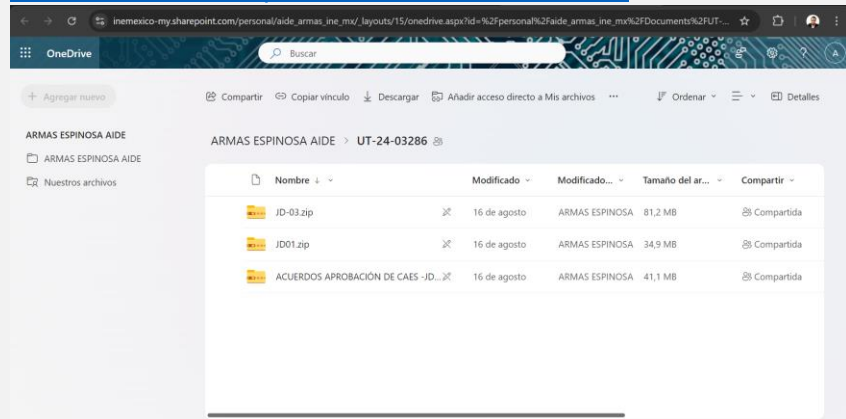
inemexico-my.sharepoint.com/personal/aide_armas_ine_mx/_layouts/15/onedrive.aspx?id=%2Fpersonal%2Faide_armas_ine_mx%2FDocuments%2FUT-...

OneDrive

Buscar

A

+ Agregar nuevo

Compartir  Copiar vínculo  Descargar  Añadir acceso directo a Mis archivos  ···  Ordenar  Detalles

ARMAS ESPINOSA AIDE

ARMAS ESPINOSA AIDE

Nuestros archivos

ARMAS ESPINOSA AIDE > UT-24-03286

| Nombre ↓ | Modificado | Modificado... | Tamaño del ar... | Compartir |
|---|---|---|---|---|
| JD-03.zip | 16 de agosto | ARMAS ESPINOSA | 81,2 MB | Compartida |
| JD01.zip | 16 de agosto | ARMAS ESPINOSA | 34,9 MB | Compartida |
| ACUERDOS APROBACIÓN DE CAES -JD... | 16 de agosto | ARMAS ESPINOSA | 41,1 MB | Compartida |